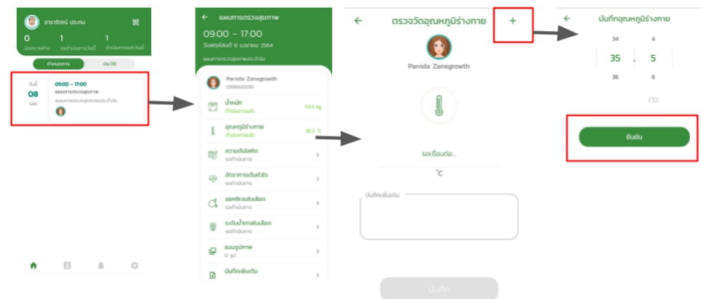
อาจารัชนี ประคน

0 1 1

วันที่
08
เม.ย.

09:00 - 17:00

ผลการตรวจสุขภาพ

09:00 - 17:00
วันพฤหัสบดีที่ 8 เมษายน 2564

Parida Zanegrowth

น้ำหนัก
63.5 kg

อุณหภูมิร่างกาย
36.5 °C

ความดันโลหิต

อัตราการเต้นหัวใจ

ออกซิเจนในเลือด

ระดับน้ำตาลในเลือด

ผลสุขภาพ

บันทึกเพิ่มเติม

ตรวจวัดอุณหภูมิร่างกาย

+

Parida Zanegrowth

รอเชื่อมต่อ..

°C

บันทึกเพิ่มเติม

บันทึก

บันทึกอุณหภูมิร่างกาย

34 4
35 . 5
36 6

°C

ยืนยัน